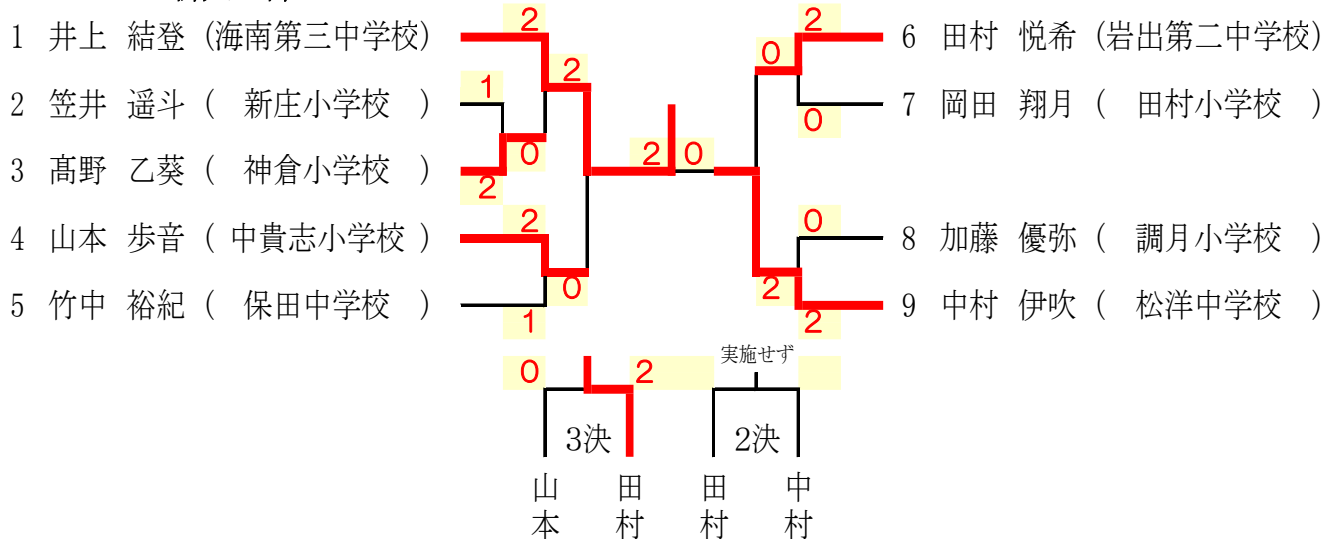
1 井上 結登 (海南第三中学校)
2 笠井 遥斗 ( 新庄小学校 )
3 髙野 乙葵 ( 神倉小学校 )
4 山本 歩音 ( 中貴志小学校 )
5 竹中 裕紀 ( 保田中学校 )

6 田村 悦希 (岩出第二中学校)
7 岡田 翔月 ( 田村小学校 )
8 加藤 優弥 ( 調月小学校 )
9 中村 伊吹 ( 松洋中学校 )

2
1
2
0
2
2
0
1
2
0
2
0
0
2
0
2
2

0
2
3決
山本
田村

実施せず
2決
田村
中村